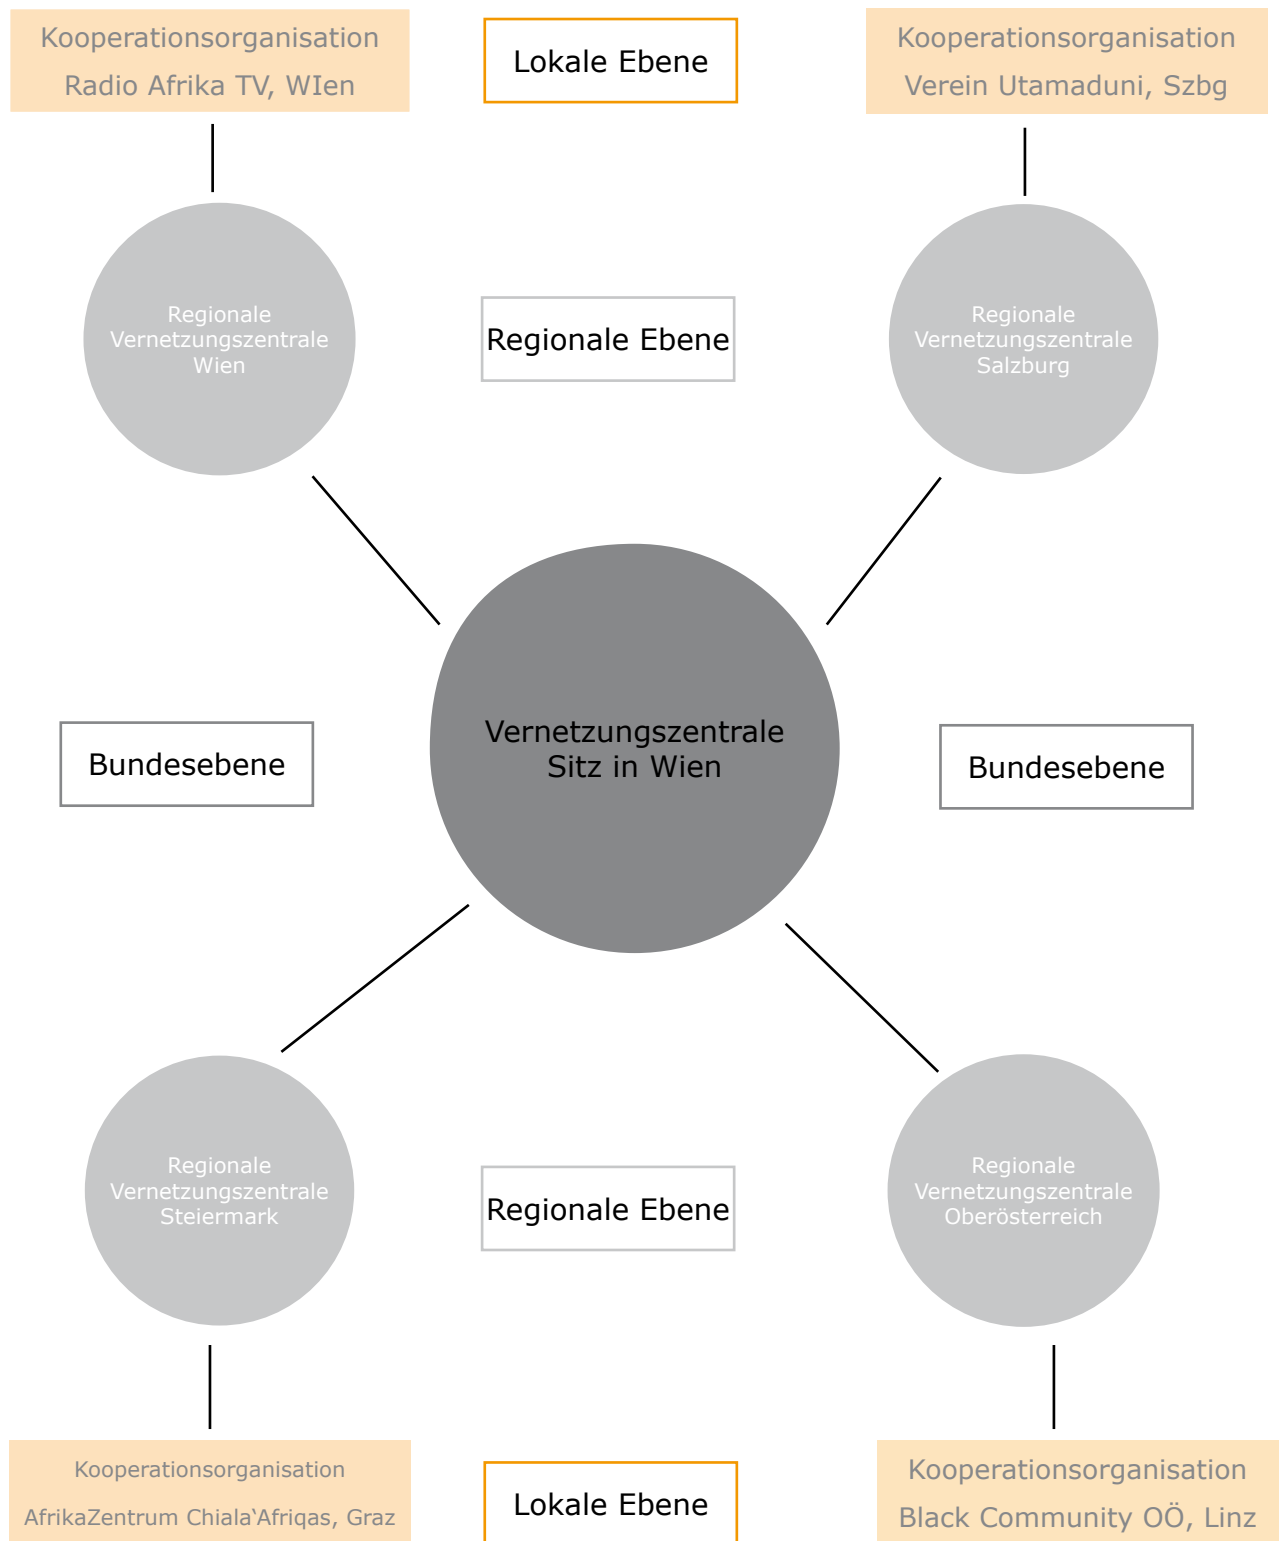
Kooperationsorganisation
Radio Afrika TV, WIen

Lokale Ebene

Kooperationsorganisation
Verein Utamaduni, Szbg

Regionale Vernetzungszentrale Wien

Regionale Ebene

Regionale Vernetzungszentrale Salzburg

Bundesebene

Vernetzungszentrale
Sitz in Wien

Bundesebene

Regionale Vernetzungszentrale Steiermark

Regionale Ebene

Regionale Vernetzungszentrale Oberösterreich

Kooperationsorganisation
AfrikaZentrum Chiala'Afriqas, Graz

Lokale Ebene

Kooperationsorganisation
Black Community OÖ, Linz